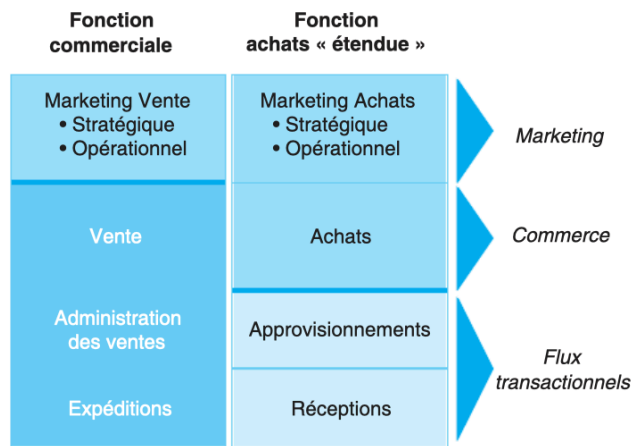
| Fonction commerciale | Fonction achats « étendue » | |
|---|---|---|
| Marketing Vente<br>• Stratégique<br>• Opérationnel | Marketing Achats<br>• Stratégique<br>• Opérationnel | *Marketing* |
| Vente | Achats | *Commerce* |
| Administration des ventes | Approvisionnements | *Flux transactionnels* |
| Expéditions | Réceptions | |